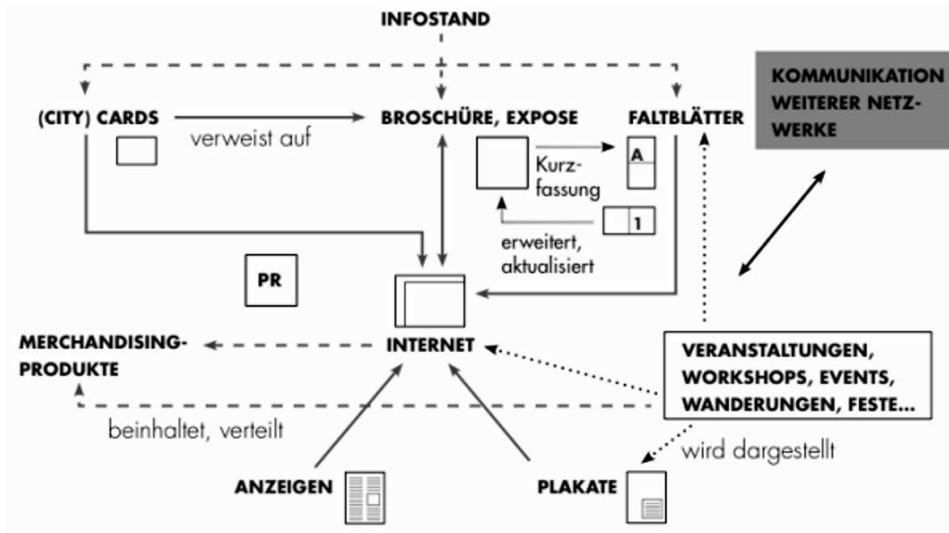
INFOSTAND

(CITY) CARDS

verweist auf

BROSCHÜRE, EXPOSE

FALTBLÄTTER

KOMMUNIKATION WEITERER NETZWERKE

Kurzfassung

A

1

erweitert, aktualisiert

PR

MERCHANDISING-PRODUKTE

INTERNET

VERANSTALTUNGEN, WORKSHOPS, EVENTS, WANDERUNGEN, FESTE...

beinhaltet, verteilt

wird dargestellt

ANZEIGEN

PLAKATE